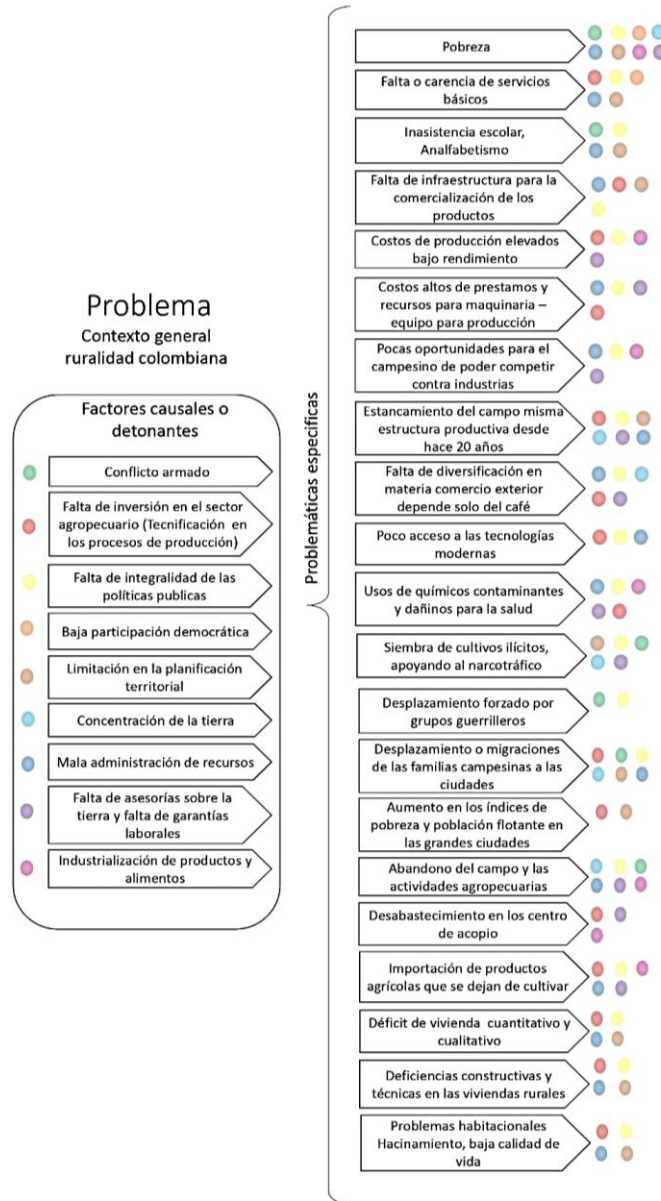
Problema
Contexto general ruralidad colombiana

Factores causales o detonantes

Conflicto armado

Falta de inversión en el sector agropecuario (Tecnificación en los procesos de producción)

Falta de integralidad de las políticas publicas

Baja participación democrática

Limitación en la planificación territorial

Concentración de la tierra

Mala administración de recursos

Falta de asesorías sobre la tierra y falta de garantías laborales

Industrialización de productos y alimentos

Problemáticas especificas

Pobreza

Falta o carencia de servicios básicos

Inasistencia escolar, Analfabetismo

Falta de infraestructura para la comercialización de los productos

Costos de producción elevados bajo rendimiento

Costos altos de prestamos y recursos para maquinaria – equipo para producción

Pocas oportunidades para el campesino de poder competir contra industrias

Estancamiento del campo misma estructura productiva desde hace 20 años

Falta de diversificación en materia comercio exterior depende solo del café

Poco acceso a las tecnologías modernas

Usos de químicos contaminantes y dañinos para la salud

Siembra de cultivos ilícitos, apoyando al narcotráfico

Desplazamiento forzado por grupos guerrilleros

Desplazamiento o migraciones de las familias campesinas a las ciudades

Aumento en los índices de pobreza y población flotante en las grandes ciudades

Abandono del campo y las actividades agropecuarias

Desabastecimiento en los centro de acopio

Importación de productos agrícolas que se dejan de cultivar

Déficit de vivienda cuantitativo y cualitativo

Deficiencias constructivas y técnicas en las viviendas rurales

Problemas habitacionales Hacinamiento, baja calidad de vida